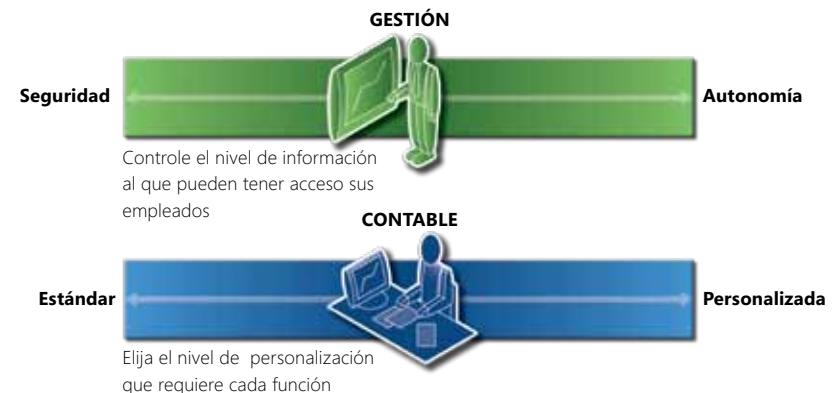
GESTIÓN

Seguridad

Autonomía

Controle el nivel de información al que pueden tener acceso sus empleados

CONTABLE

Estándar

Personalizada

Elija el nivel de personalización que requiere cada función